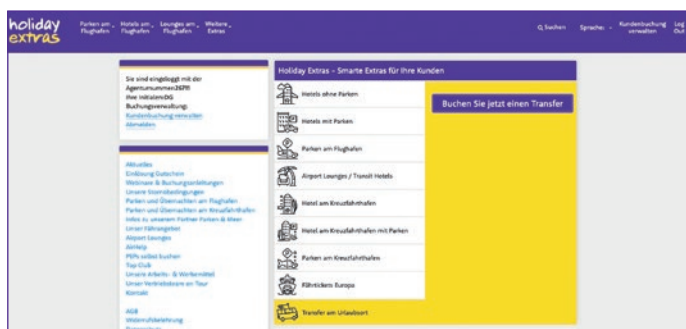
holiday extras

Parken am Flughafen | Hotels am Flughafen | Lounges am Flughafen | Weitere Extras

Q Suchen | Sprache | Kundenbuchung verwalten | Log Out

Sie sind eingeloggt mit der Agenturnummer 26711 Ihre initialen DG Buchungsverwaltung:
Kundenbuchung verwalten
Abmelden

Aktuelles
Einlösung Gutschein
Webinare & Buchungsanleitungen
Unsere Stornobedingungen
Parken und Übernachten am Flughafen
Parken und Übernachten am Kreuzfahrthafen
Infos zu unseren Partner Parken & Meer
Unser Fahrangebot
Airport Lounges
Airhelp
PEPs selbst buchen
Top Club
Unsere Arbeits- & Werbemittel
Unser Vertriebsteam on Tour
Kontakt

AGB
Widerrufsbelehrung
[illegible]

Holiday Extras - Smarte Extras für Ihre Kunden

Hotels ohne Parken
Hotels mit Parken
Parken am Flughafen
Airport Lounges / Transit Hotels
Hotel am Kreuzfahrthafen
Hotel am Kreuzfahrthafen mit Parken
Parken am Kreuzfahrthafen
Fährtickets Europa
Transfer am Urlaubsort

Buchen Sie jetzt einen Transfer